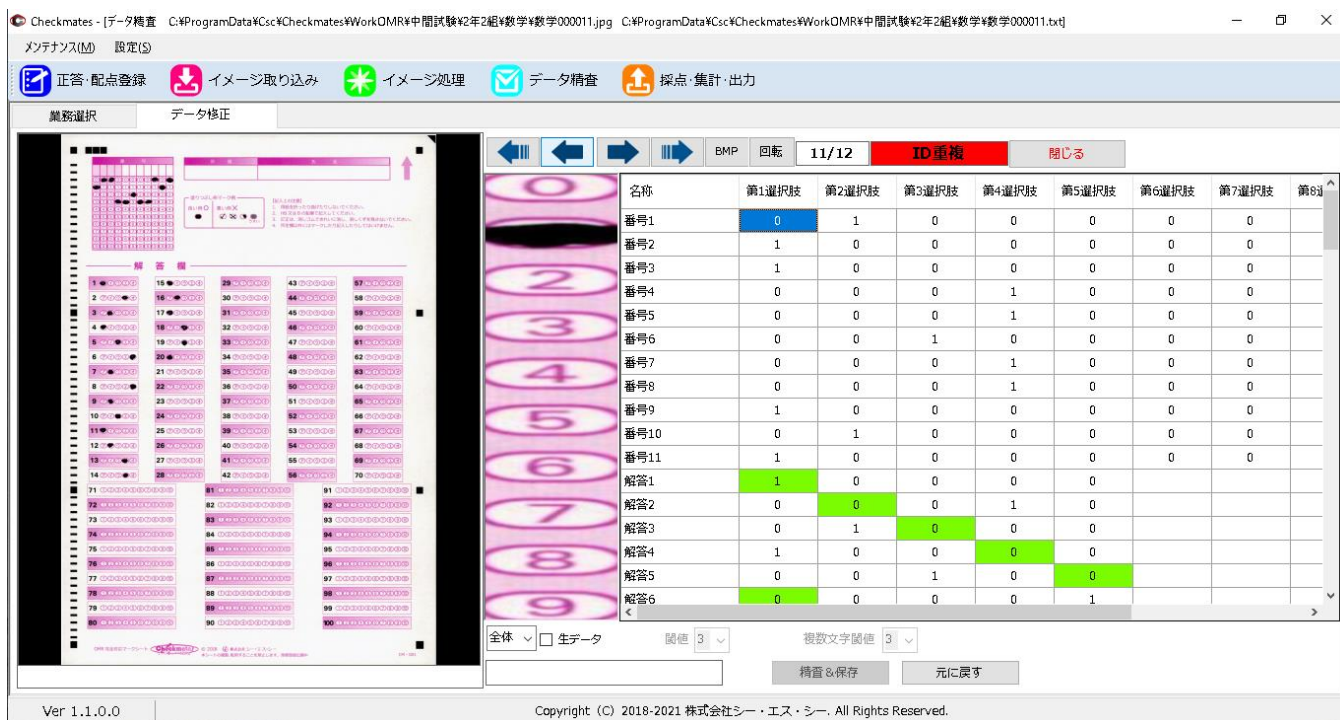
Checkmates - [データ精査 C:¥ProgramData¥Csc¥Checkmates¥WorkOMR¥中間試験¥2年2組¥数学¥数学000011.jpg C:¥ProgramData¥Csc¥Checkmates¥WorkOMR¥中間試験¥2年2組¥数学¥数学000011.txt]

メンテナンス(M) 設定(S)

正答·配点登録 イメージ取り込み イメージ処理 データ精査 採点·集計·出力

業務選択 データ修正

解答欄

BMP 回転 11/12 ID重複 閉じる

0
2
3
4
5
6
7
8
9

| 名称 | 第1選択肢 | 第2選択肢 | 第3選択肢 | 第4選択肢 | 第5選択肢 | 第6選択肢 | 第7選択肢 | 第8選 |
|---|---|---|---|---|---|---|---|---|
| 番号1 | 0 | 1 | 0 | 0 | 0 | 0 | 0 | |
| 番号2 | 1 | 0 | 0 | 0 | 0 | 0 | 0 | |
| 番号3 | 1 | 0 | 0 | 0 | 0 | 0 | 0 | |
| 番号4 | 0 | 0 | 0 | 1 | 0 | 0 | 0 | |
| 番号5 | 0 | 0 | 0 | 1 | 0 | 0 | 0 | |
| 番号6 | 0 | 0 | 1 | 0 | 0 | 0 | 0 | |
| 番号7 | 0 | 0 | 0 | 1 | 0 | 0 | 0 | |
| 番号8 | 0 | 0 | 0 | 1 | 0 | 0 | 0 | |
| 番号9 | 1 | 0 | 0 | 0 | 0 | 0 | 0 | |
| 番号10 | 0 | 1 | 0 | 0 | 0 | 0 | 0 | |
| 番号11 | 1 | 0 | 0 | 0 | 0 | 0 | 0 | |
| 解答1 | 1 | 0 | 0 | 0 | 0 | | | |
| 解答2 | 0 | 0 | 0 | 1 | 0 | | | |
| 解答3 | 0 | 1 | 0 | 0 | 0 | | | |
| 解答4 | 1 | 0 | 0 | 0 | 0 | | | |
| 解答5 | 0 | 0 | 1 | 0 | 0 | | | |
| 解答6 | 0 | 0 | 0 | 0 | 1 | | | |

全体 生データ 閾値 3 複数文字閾値 3

精査&保存 元に戻す

Ver 1.1.0.0

Copyright (C) 2018-2021 株式会社シー・エス・シー. All Rights Reserved.